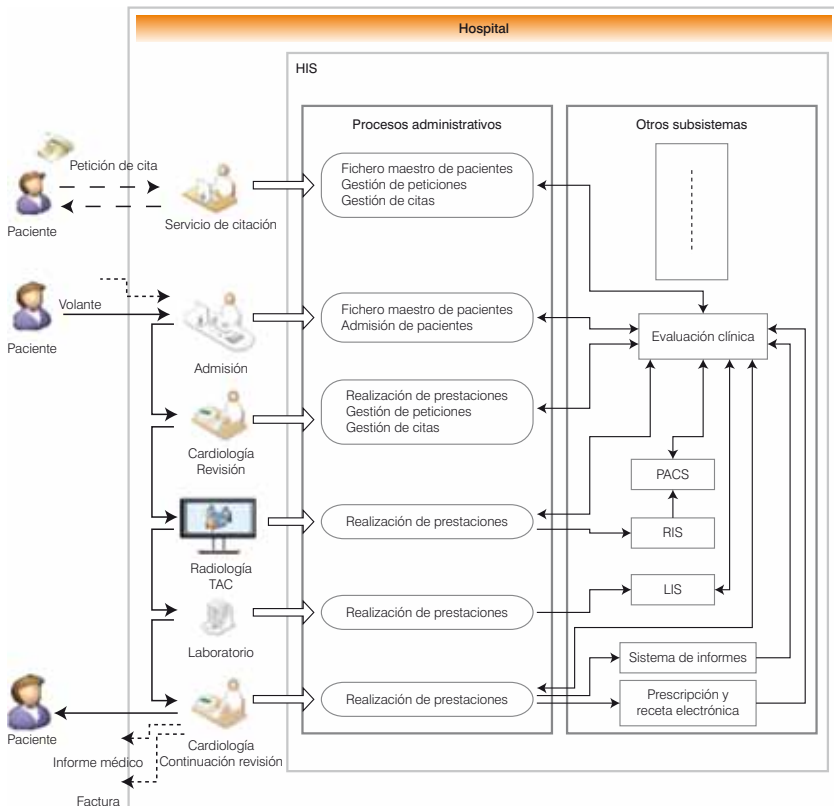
Hospital

HIS

Procesos administrativos

Otros subsistemas

Petición de cita

Paciente

Servicio de citación

Fichero maestro de pacientes
Gestión de peticiones
Gestión de citas

Volante

Paciente

Admisión

Fichero maestro de pacientes
Admisión de pacientes

Evaluación clínica

Cardiología
Revisión

Realización de prestaciones
Gestión de peticiones
Gestión de citas

PACS

Radiología
TAC

Realización de prestaciones

RIS

LIS

Laboratorio

Realización de prestaciones

Sistema de informes

Paciente

Cardiología
Continuación revisión

Realización de prestaciones

Prescripción y receta electrónica

Informe médico

Factura